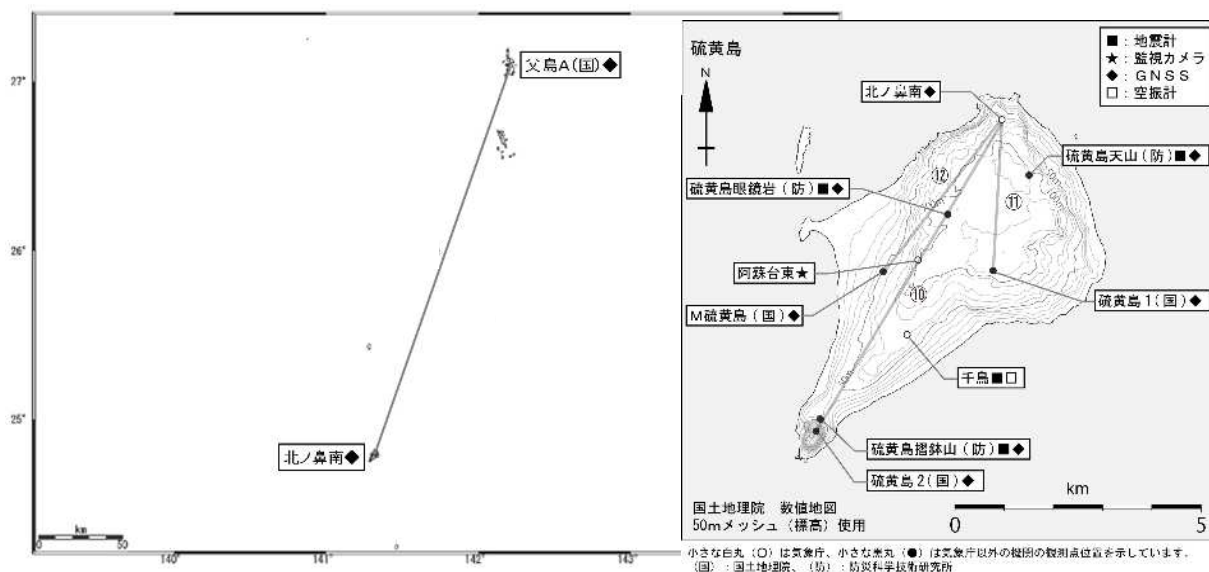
27°

26°

25°

父島A(国)◆

北ノ鼻南◆

km
0 50

140° 141° 142° 143°

硫黄島

N

■：地震計
★：監視カメラ
◆：GNSS
□：空振計

北ノ鼻南◆

硫黄島天山（防）■◆

硫黄島眼鏡岩（防）■◆

⑫

⑪

阿蘇台東★

⑩

M硫黄島（国）◆

硫黄島1（国）◆

千鳥■□

硫黄島摺鉢山（防）■◆

硫黄島2（国）◆

km

国土地理院　数値地図
50mメッシュ（標高）使用

0 5

小さな白丸（○）は気象庁、小さな黒丸（●）は気象庁以外の機関の観測点位置を示しています。
（国）：国土地理院、（防）：防災科学技術研究所